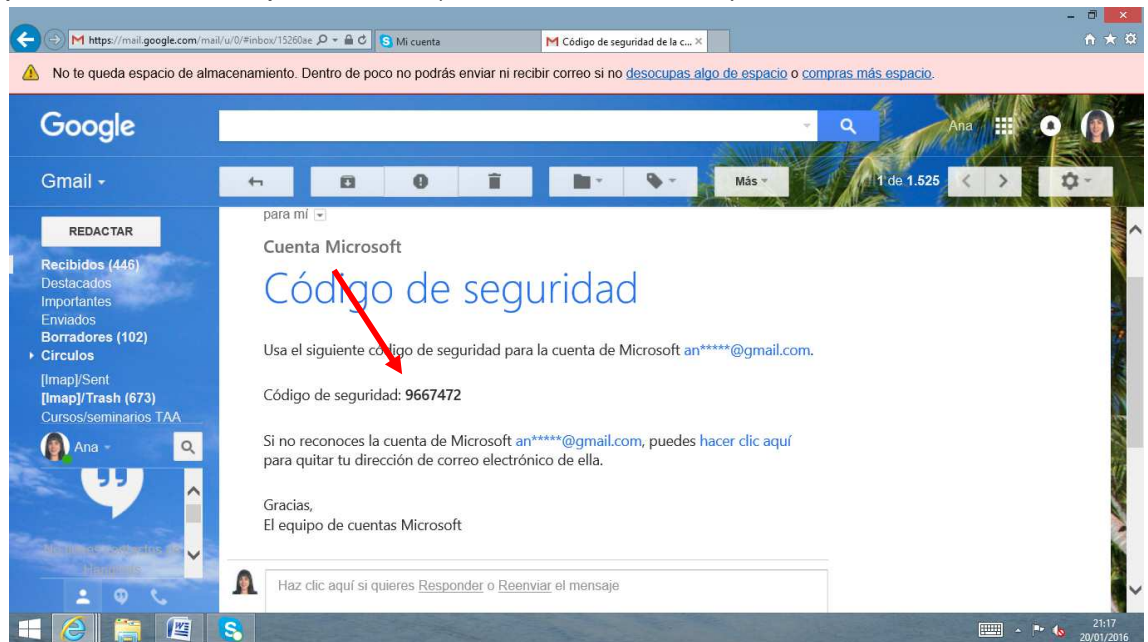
https://mail.google.com/mail/u/0/#inbox/15260ae  Mi cuenta  Código de seguridad de la c... ×

No te queda espacio de almacenamiento. Dentro de poco no podrás enviar ni recibir correo si no desocupas algo de espacio o compras más espacio.

Google

Ana

Gmail

Más

1 de 1.525

REDACTAR

Recibidos (446)
Destacados
Importantes
Enviados
Borradores (102)
Círculos
[Imap]/Sent
[Imap]/Trash (673)
Cursos/seminarios TAA

Ana

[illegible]

para mí

Cuenta Microsoft

Código de seguridad

Usa el siguiente código de seguridad para la cuenta de Microsoft an*****@gmail.com.

Código de seguridad: 9667472

Si no reconoces la cuenta de Microsoft an*****@gmail.com, puedes hacer clic aquí para quitar tu dirección de correo electrónico de ella.

Gracias,
El equipo de cuentas Microsoft

Haz clic aquí si quieres Responder o Reenviar el mensaje

21:17
20/01/2016